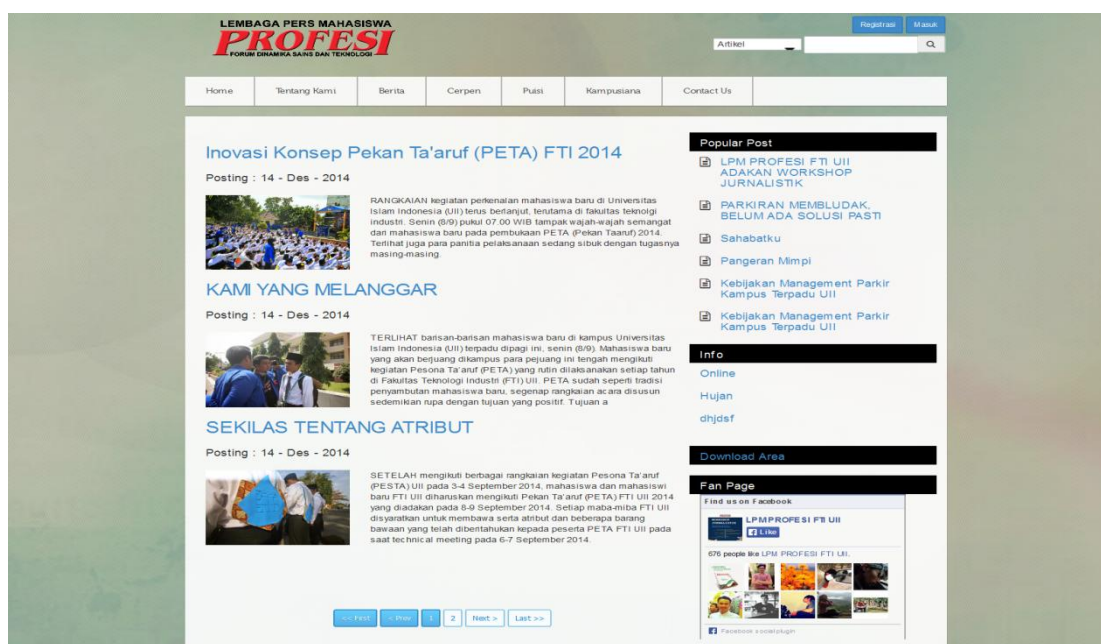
LEMBAGA PERS MAHASISWA
PROFESI
FORUM DINAMIKA SAINS DAN TEKNOLOGI

Registrasi Masuk

Artikel

Home | Tentang Kami | Berita | Cerpen | Puisi | Kampusiana | Contact Us

Inovasi Konsep Pekan Ta'aruf (PETA) FTI 2014

Posting : 14 - Des - 2014

RANGKAIAN kegiatan perkenalan mahasiswa baru di Universitas Islam Indonesia (UII) terus berlanjut, terutama di fakultas teknologi industri. Senin (8/9) pukul 07.00 WIB tampak wajah-wajah semangat dari mahasiswa baru pada pembukaan PETA (Pekan Taaruf) 2014. Terlihat juga para panitia pelaksanaan sedang sibuk dengan tugasnya masing-masing.

KAMI YANG MELANGGAR

Posting : 14 - Des - 2014

TERLIHAT barisan-barisan mahasiswa baru di kampus Universitas Islam Indonesia (UII) terpadu dipagi ini, senin (8/9). Mahasiswa baru yang akan berjuang dikampus para pejuang ini tengah mengikuti kegiatan Pesona Ta'aruf (PETA) yang rutin dilaksanakan setiap tahun di Fakultas Teknologi Industri (FTI) UII. PETA sudah seperti tradisi penyambutan mahasiswa baru, segenap rangkaian acara disusun sedemikian rupa dengan tujuan yang positif. Tujuan a

SEKILAS TENTANG ATRIBUT

Posting : 14 - Des - 2014

SETELAH mengikuti berbagai rangkaian kegiatan Pesona Ta'aruf (PESTA) UII pada 3-4 September 2014, mahasiswa dan mahasiswi baru FTI UII diharuskan mengikuti Pekan Ta'aruf (PETA) FTI UII 2014 yang diadakan pada 8-9 September 2014. Setiap maba-miba FTI UII disyaratkan untuk membawa serta atribut dan beberapa barang bawaan yang telah dibentahukan kepada peserta PETA FTI UII pada saat technical meeting pada 6-7 September 2014.

<< First | < Prev | 1 | 2 | Next > | Last >>

Popular Post
LPM PROFESI FTI UII ADAKAN WORKSHOP JURNALISTIK
PARKIRAN MEMBLUDAK, BELUM ADA SOLUSI PASTI
Sahabatku
Pangeran Mimpi
Kebijakan Management Parkir Kampus Terpadu UII
Kebijakan Management Parkir Kampus Terpadu UII

Info
Online
Hujan
dhjdsf

Download Area

Fan Page
Find us on Facebook
LPMPROFESI FTI UII
Like
676 people like LPM PROFESI FTI UII.
Facebook social plugin